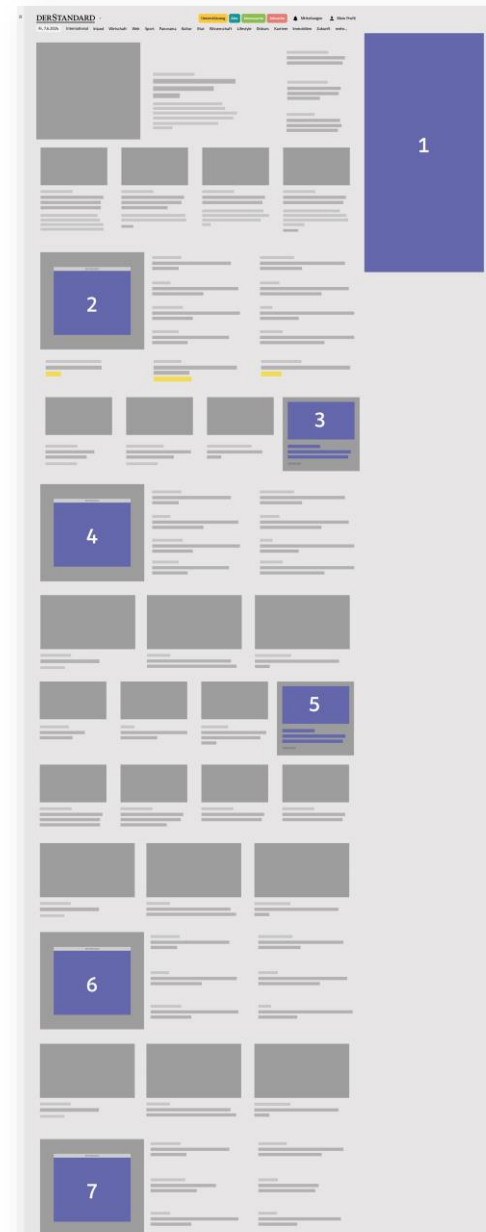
DERSTANDARD

Unterstützung Abo Newsletter Fahrradfr. Mitteilungen Mein Profil

Fr, 7.6.2024 Inland Wirtschaft Web Sport Panorama Kultur Etat Wissenschaft Lifestyle Diskurs Karriere Immobilien Zukunft mehr...

1

2

3

4

5

6

7